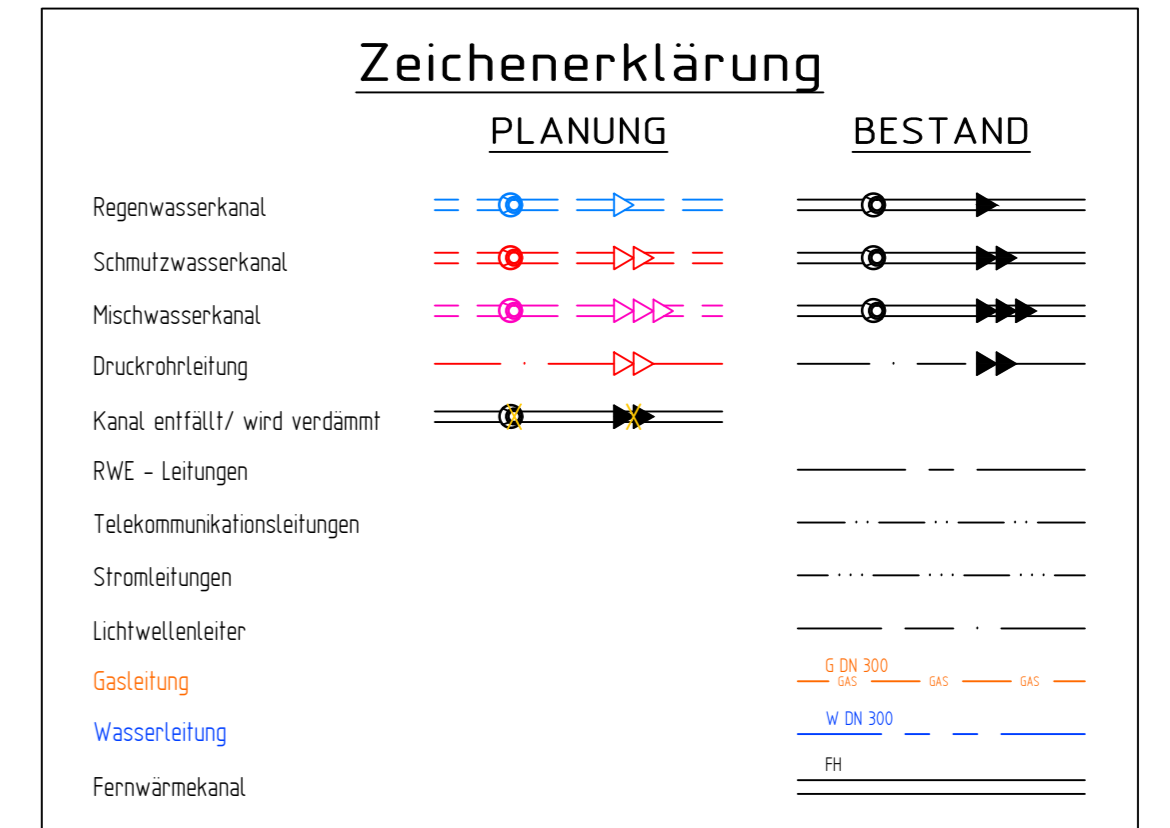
Zeichenerklärung

PLANUNG

BESTAND

Regenwasserkanal

Schmutzwasserkanal

Mischwasserkanal

Druckrohrleitung

Kanal entfällt/ wird verdämmt

RWE - Leitungen

Telekommunikationsleitungen

Stromleitungen

Lichtwellenleiter

Gasleitung

G DN 300
GAS GAS GAS

Wasserleitung

W DN 300

Fernwärmekanal

FH